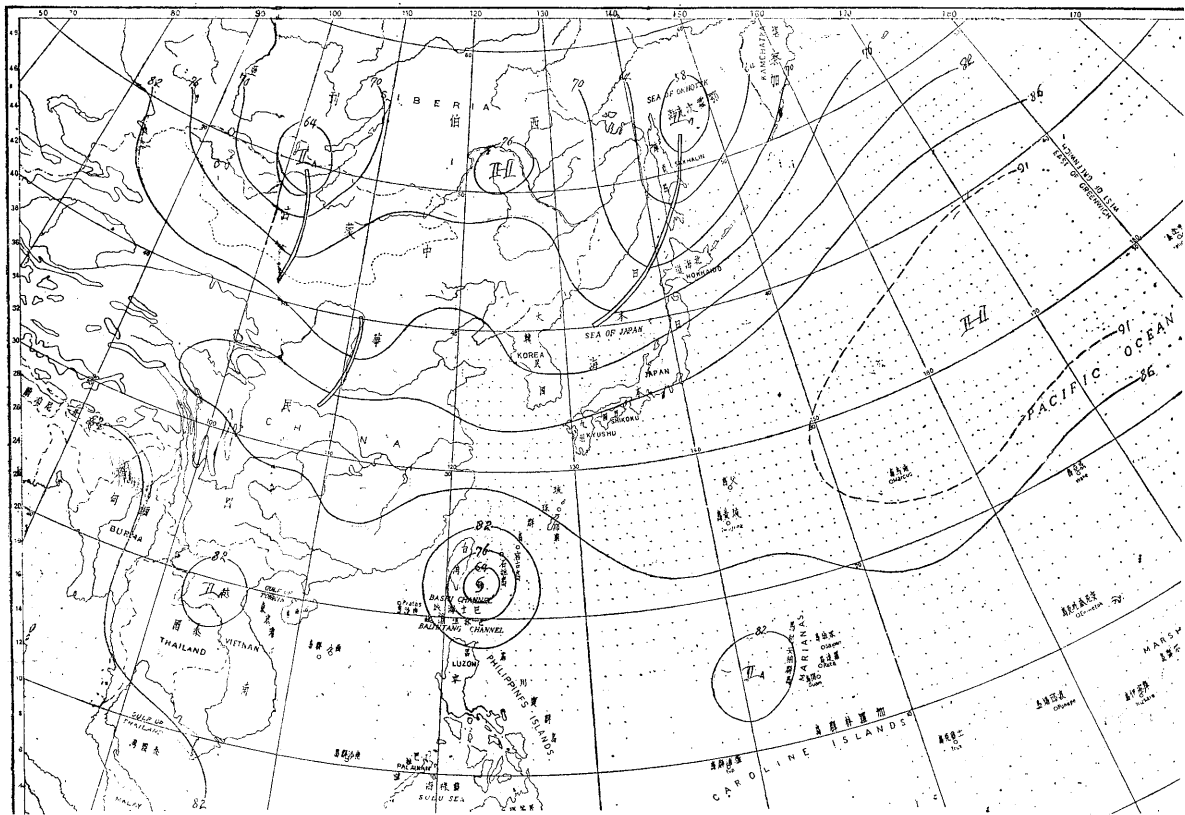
50
70
80
90
100
110
120
130
140
150
160
170
180
170
SIBERIA
西
伯
利
SEA OF OKHOTSK
鄂霍次克海
KAMCHATKA
堪察加
SAKHALIN
HOKKAIDO
北海道
SEA OF JAPAN
日本海
KOREA
韓
國
JAPAN
日
本
SHIKOKU
KYUSHU
CHINA
中
華
民
國
蒙
古
BURMA
緬
甸
THAILAND
泰
國
VIETNAM
越
南
GULF OF TONKIN
BASHI CHANNEL
巴士海峽
BALINTANG CHANNEL
LUZON
呂
宋
PHILIPPINES ISLANDS
菲律賓群島
PALAWAN
SULU SEA
GULF OF THAILAND
暹羅灣
MALAY
MARIANAS
CAROLINE ISLANDS
加羅林群島
MARSH
PACIFIC OCEAN
太平洋
WEST OF GREENWICH
EAST OF GREENWICH
H
L
H
L
L
H
L
64
70
76
82
86
91
76
82
86
91
58
76
82
91
82
64
70
76
82
82
82
82
70